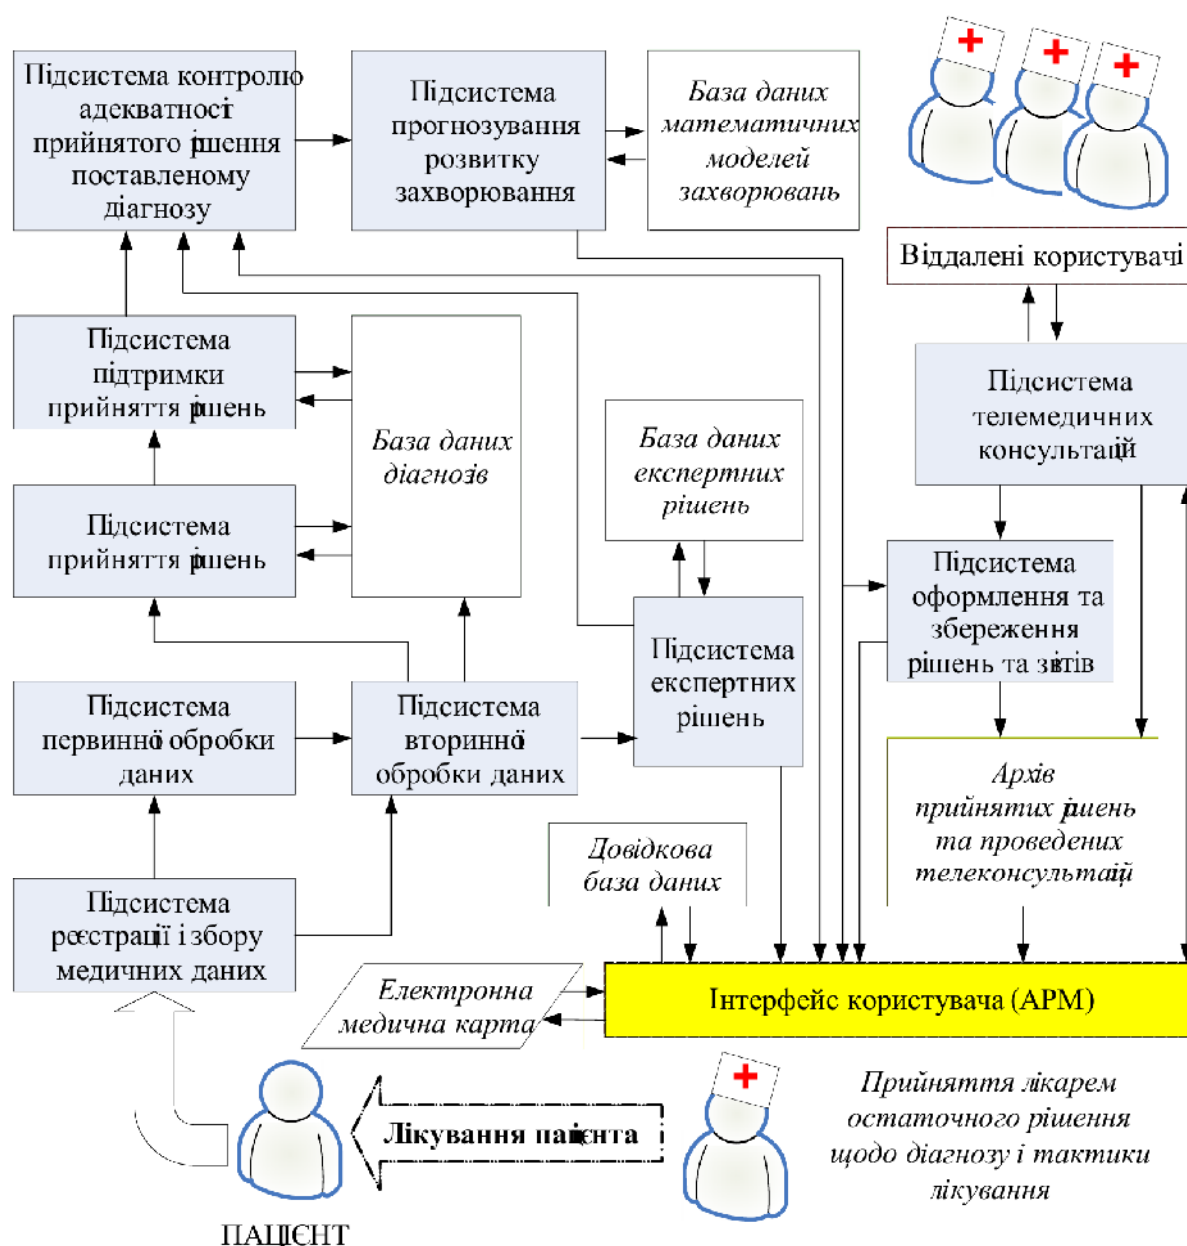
Підсистема контролю адекватності прийнятого рішення поставленому діагнозу

Підсистема прогнозування розвитку захворювання

База даних математичних моделей захворювань

Віддалені користувачі

Підсистема підтримки прийняття рішень

База даних діагнозів

Підсистема телемедичних консультацій

База даних експертних рішень

Підсистема прийняття рішень

Підсистема оформлення та збереження рішень та звітів

Підсистема експертних рішень

Підсистема первинної обробки даних

Підсистема вторинної обробки даних

Архів прийнятих рішень та проведених телеконсультацій

Довідкова база даних

Підсистема реєстрації і збору медичних даних

Електронна медична карта

Інтерфейс користувача (АРМ)

Прийняття лікарем остаточного рішення щодо діагнозу і тактики лікування

Лікування пацієнта

ПАЦІЄНТ